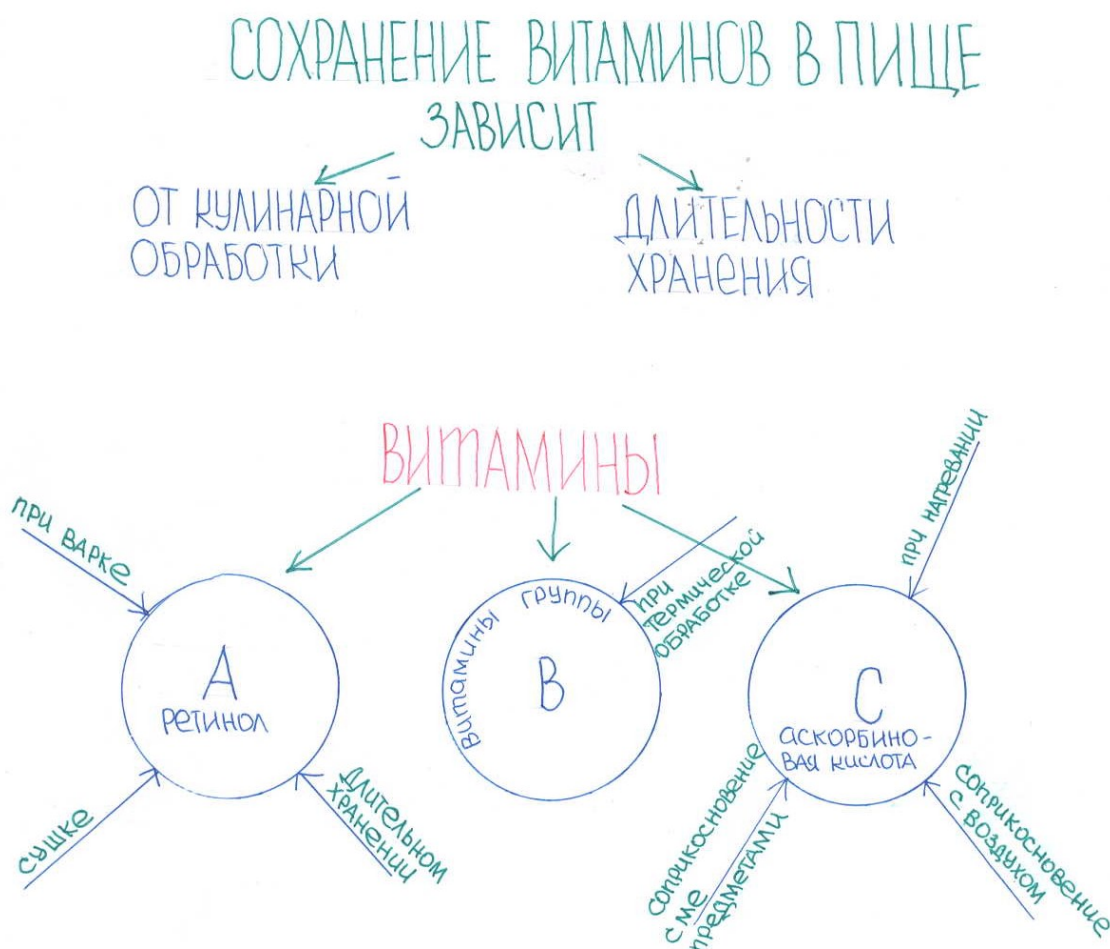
СОХРАНЕНИЕ ВИТАМИНОВ В ПИЩЕ
ЗАВИСИТ

ОТ КУЛИНАРНОЙ ОБРАБОТКИ

ДЛИТЕЛЬНОСТИ ХРАНЕНИЯ

ВИТАМИНЫ

при варке

A
ретинол

сушке

длительном хранении

витамины группы

B

при термической обработке

при нагревании

C
аскорбиновая кислота

соприкосновение с ме предметами

соприкосновение с воздухом